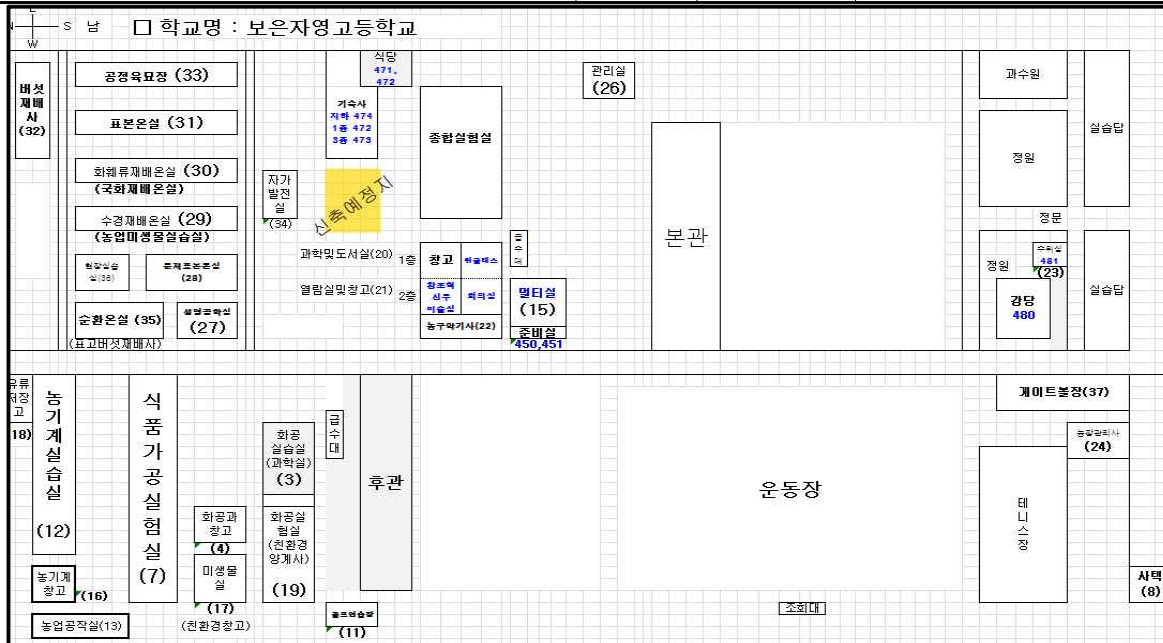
E
N S 남
W

☐ 학교명 : 보은자영고등학교

버섯재배사 (32)

공정육묘장 (33)

표본온실 (31)

화훼류재배온실 (30)
(국화재배온실)

수경재배온실 (29)
(농업미생물실습실)

현장실습실(36)

유제품온실 (28)

순환온실 (35)

실업교육실 (27)

(표고버섯재배사)

식당 471, 472

기숙사
지하 474
1층 472
3층 473

자가발전실 (34)

신축예정지

종합실험실

관리실 (26)

과학및도서실(20) 1층

열람실및창고(21) 2층

창고

헬스

창조적신수미술실

회의실

농구와기사(22)

급수대

멀티실 (15)

준비실
450,451

본관

과수원

정원

실습답

정문

정원

숙직실 481 (23)

강당 480

실습답

유류저장고 (18)

농기계실습실 (12)

식품가공실험실 (7)

농기계창고 (16)

농업공작실(13)

회공과창고 (4)

미생물실 (17)

(친환경창고)

화공실습실 (과학실) (3)

화공실험실 (친환경양계사) (19)

급수대

후관

올드탄성장 (11)

운동장

조회대

게이트볼장(37)

동물관리사 (24)

테니스장

사택 (8)